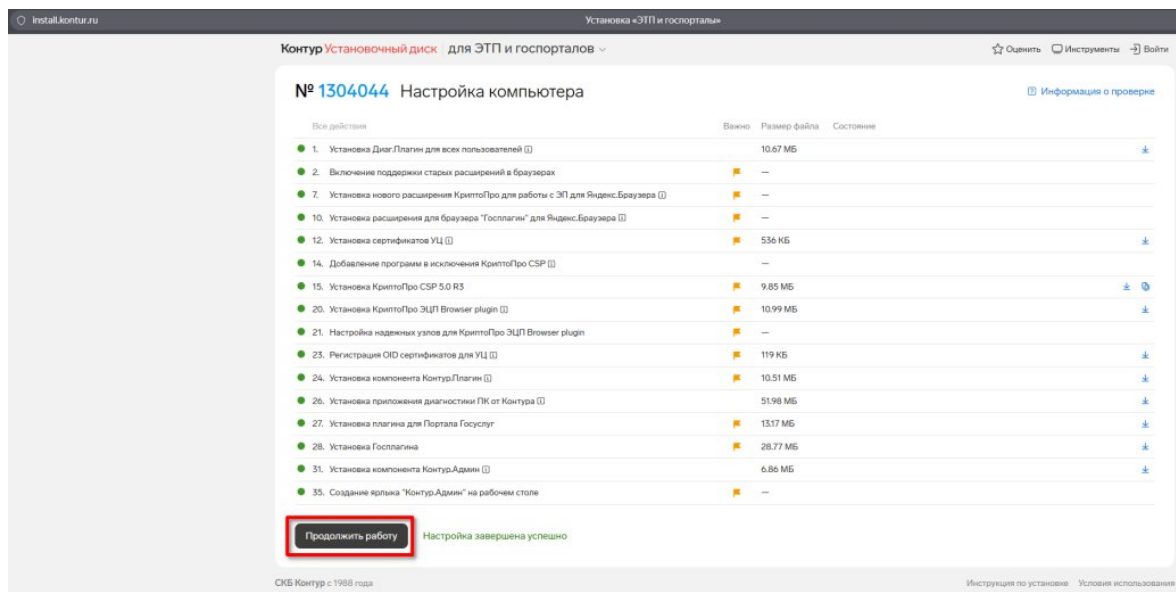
install.kontur.ru

Установка «ЭТП и госпорталы»

Контур Установочный диск | для ЭТП и госпорталов

Оценить Инструменты Войти

№ 1304044 Настройка компьютера

Информация о проверке

| Все действия | Важно | Размер файла | Состояние |
|---|---|---|---|
| 1. Установка Диаг.Плагин для всех пользователей | | 10.67 МБ | |
| 2. Включение поддержки старых расширений в браузерах | | — | |
| 7. Установка нового расширения КриптоПро для работы с ЭП для Яндекс.Браузера | | — | |
| 10. Установка расширения для браузера "Госплагин" для Яндекс.Браузера | | — | |
| 12. Установка сертификатов УЦ | | 536 КБ | |
| 14. Добавление программ в исключения КриптоПро CSP | | — | |
| 15. Установка КриптоПро CSP 5.0 R3 | | 9.85 МБ | |
| 20. Установка КриптоПро ЭЦП Browser plugin | | 10.99 МБ | |
| 21. Настройка надежных узлов для КриптоПро ЭЦП Browser plugin | | — | |
| 23. Регистрация OID сертификатов для УЦ | | 119 КБ | |
| 24. Установка компонента Контур.Плагин | | 10.51 МБ | |
| 26. Установка приложения диагностики ПК от Контура | | 51.98 МБ | |
| 27. Установка плагина для Портала Госуслуг | | 13.17 МБ | |
| 28. Установка Госплагина | | 28.77 МБ | |
| 31. Установка компонента Контур.Админ | | 6.86 МБ | |
| 35. Создание ярлыка "Контур.Админ" на рабочем столе | | — | |

Продолжить работу

Настройка завершена успешно

СКБ Контур с 1988 года

Инструкция по установке Условия использования